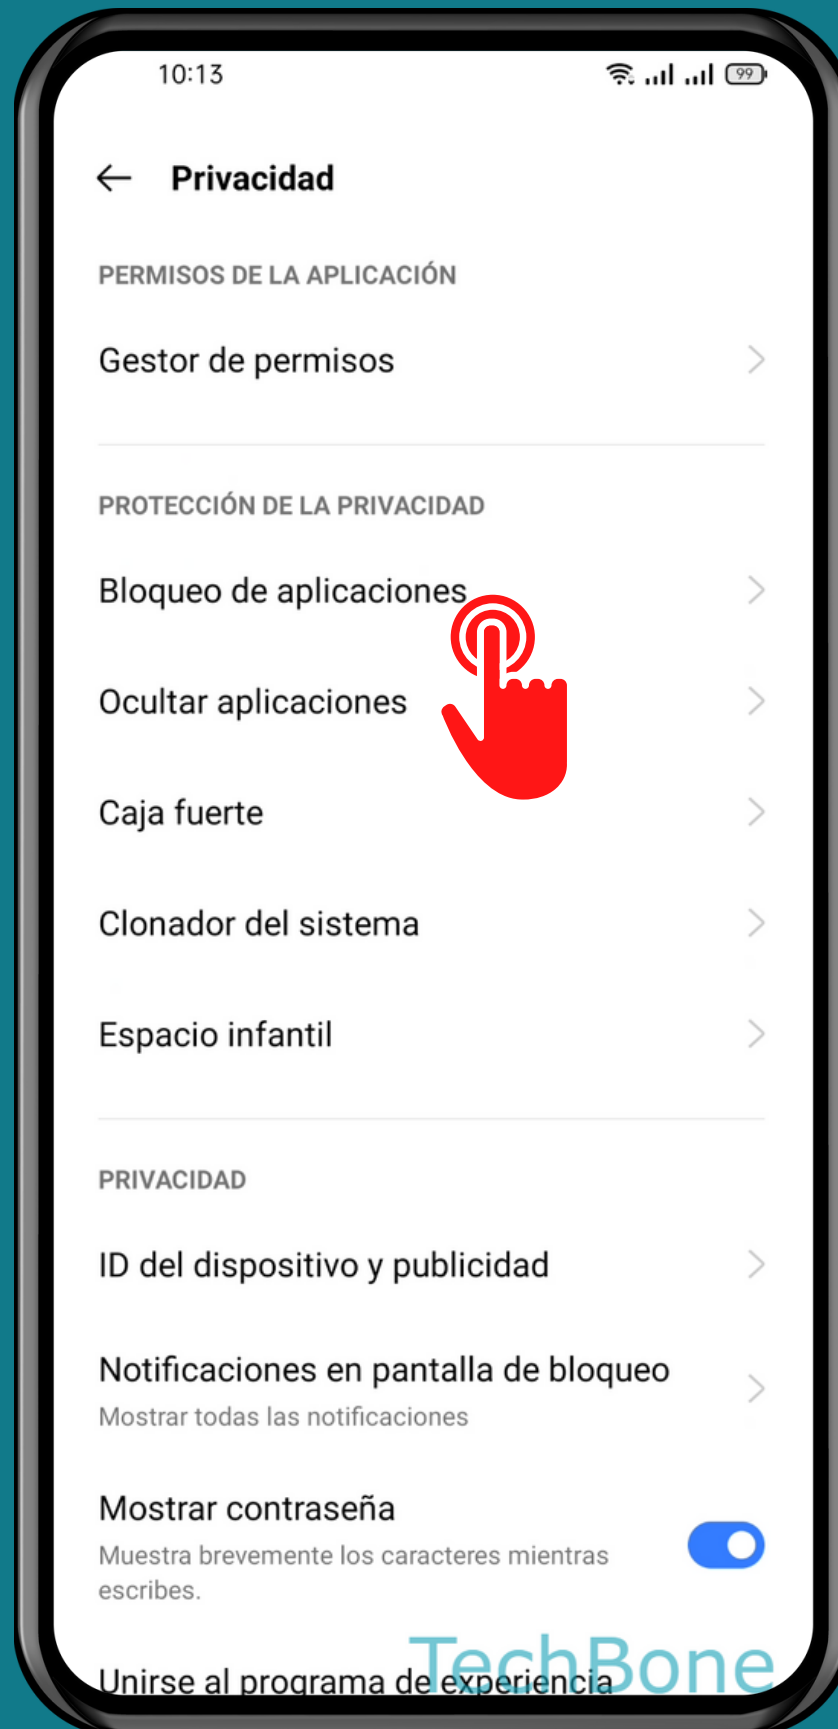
10:13

99

Privacidad

PERMISOS DE LA APLICACIÓN

Gestor de permisos

PROTECCIÓN DE LA PRIVACIDAD

Bloqueo de aplicaciones

Ocultar aplicaciones

Caja fuerte

Clonador del sistema

Espacio infantil

PRIVACIDAD

ID del dispositivo y publicidad

Notificaciones en pantalla de bloqueo
Mostrar todas las notificaciones

Mostrar contraseña
Muestra brevemente los caracteres mientras escribes.

Unirse al programa de experiencia

TechBone